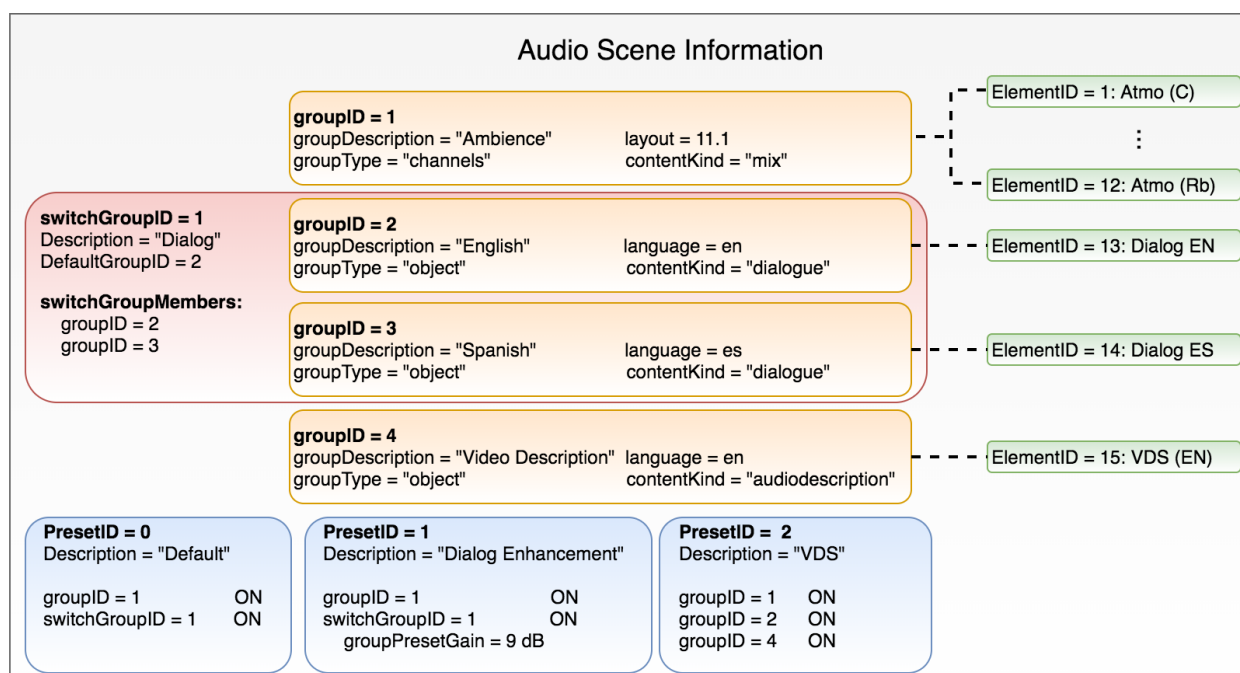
Audio Scene Information

groupID = 1
groupDescription = "Ambience" layout = 11.1
groupType = "channels" contentKind = "mix"

ElementID = 1: Atmo (C)

⋮

ElementID = 12: Atmo (Rb)

switchGroupID = 1
Description = "Dialog"
DefaultGroupID = 2

switchGroupMembers:
groupID = 2
groupID = 3

groupID = 2
groupDescription = "English" language = en
groupType = "object" contentKind = "dialogue"

ElementID = 13: Dialog EN

groupID = 3
groupDescription = "Spanish" language = es
groupType = "object" contentKind = "dialogue"

ElementID = 14: Dialog ES

groupID = 4
groupDescription = "Video Description" language = en
groupType = "object" contentKind = "audiodescription"

ElementID = 15: VDS (EN)

PresetID = 0
Description = "Default"

groupID = 1 ON
switchGroupID = 1 ON

PresetID = 1
Description = "Dialog Enhancement"

groupID = 1 ON
switchGroupID = 1 ON
groupPresetGain = 9 dB

PresetID = 2
Description = "VDS"

groupID = 1 ON
groupID = 2 ON
groupID = 4 ON